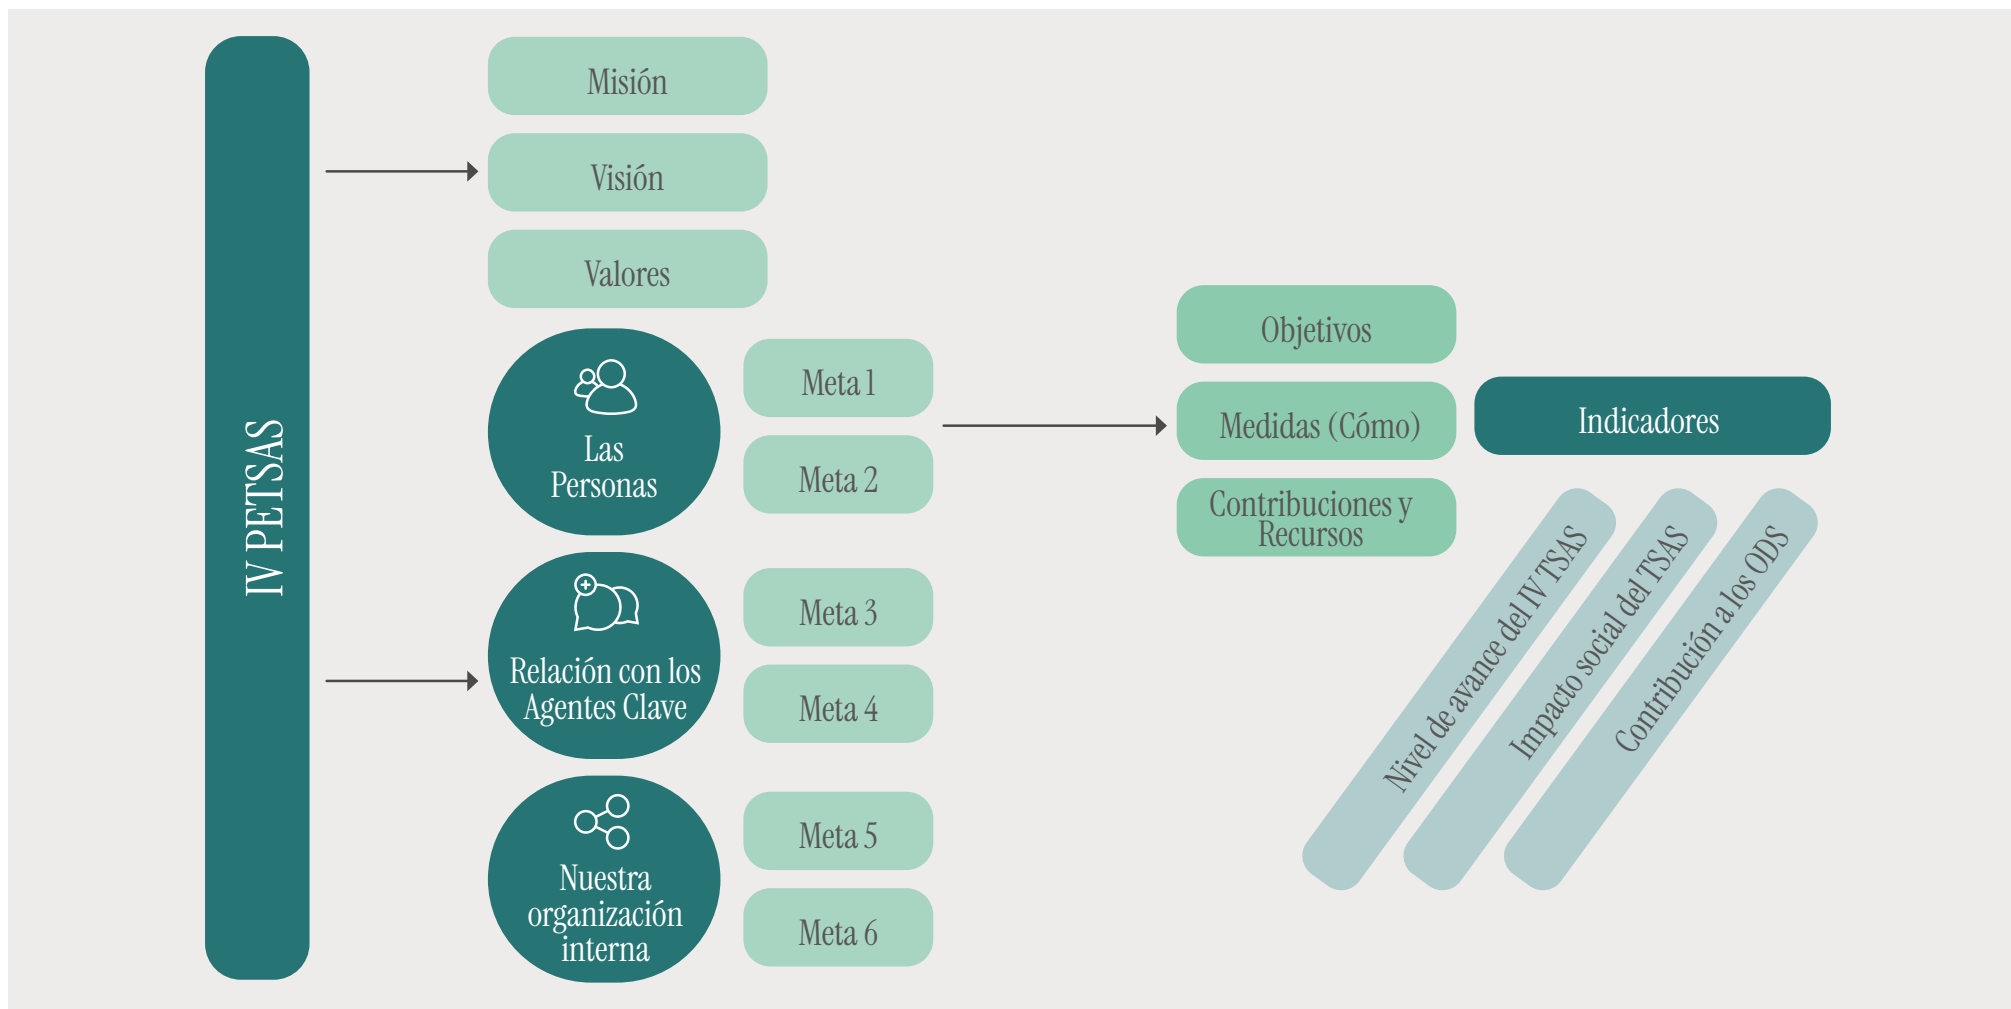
IV PETSAS

Misión

Visión

Valores

Las Personas

Meta 1

Meta 2

Relación con los Agentes Clave

Meta 3

Meta 4

Nuestra organización interna

Meta 5

Meta 6

Objetivos

Medidas (Cómo)

Contribuciones y Recursos

Indicadores

Nivel de avance del IV TSAS

Impacto social del TSAS

Contribución a los ODS